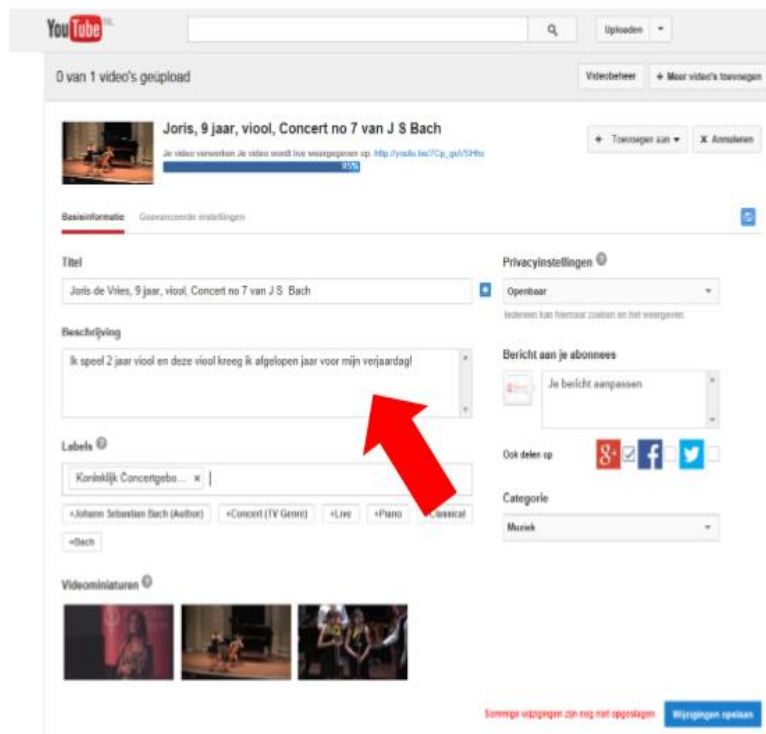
YouTube NL

Uploaden

0 van 1 video's geüpload

Videobeheer

+ Meer video's toevoegen

Joris, 9 jaar, viool, Concert no 7 van J S Bach

Je video verwerken Je video wordt live weergegeven op: http://youtu.be/?Cp_gsV5Hhc

95%

+ Toevoegen aan

X Annuleren

Basisinformatie

Geavanceerde instellingen

Titel

Joris de Vries, 9 jaar, viool, Concert no 7 van J S Bach

Beschrijving

Ik speel 2 jaar viool en deze viool kreeg ik afgelopen jaar voor mijn verjaardag!

Labels

Koninklijk Concertgebo... ×

+Johann Sebastian Bach (Author)

+Concert (TV Genre)

+Live

+Piano

+Classical

+Bach

Videominiaturen

Privacyinstellingen

Openbaar

Iedereen kan hiernaar zoeken en het weergeven.

Bericht aan je abonnees

Je bericht aanpassen

Ook delen op

Categorie

Muziek

Sommige wijzigingen zijn nog niet opgeslagen.

Wijzigingen opslaan